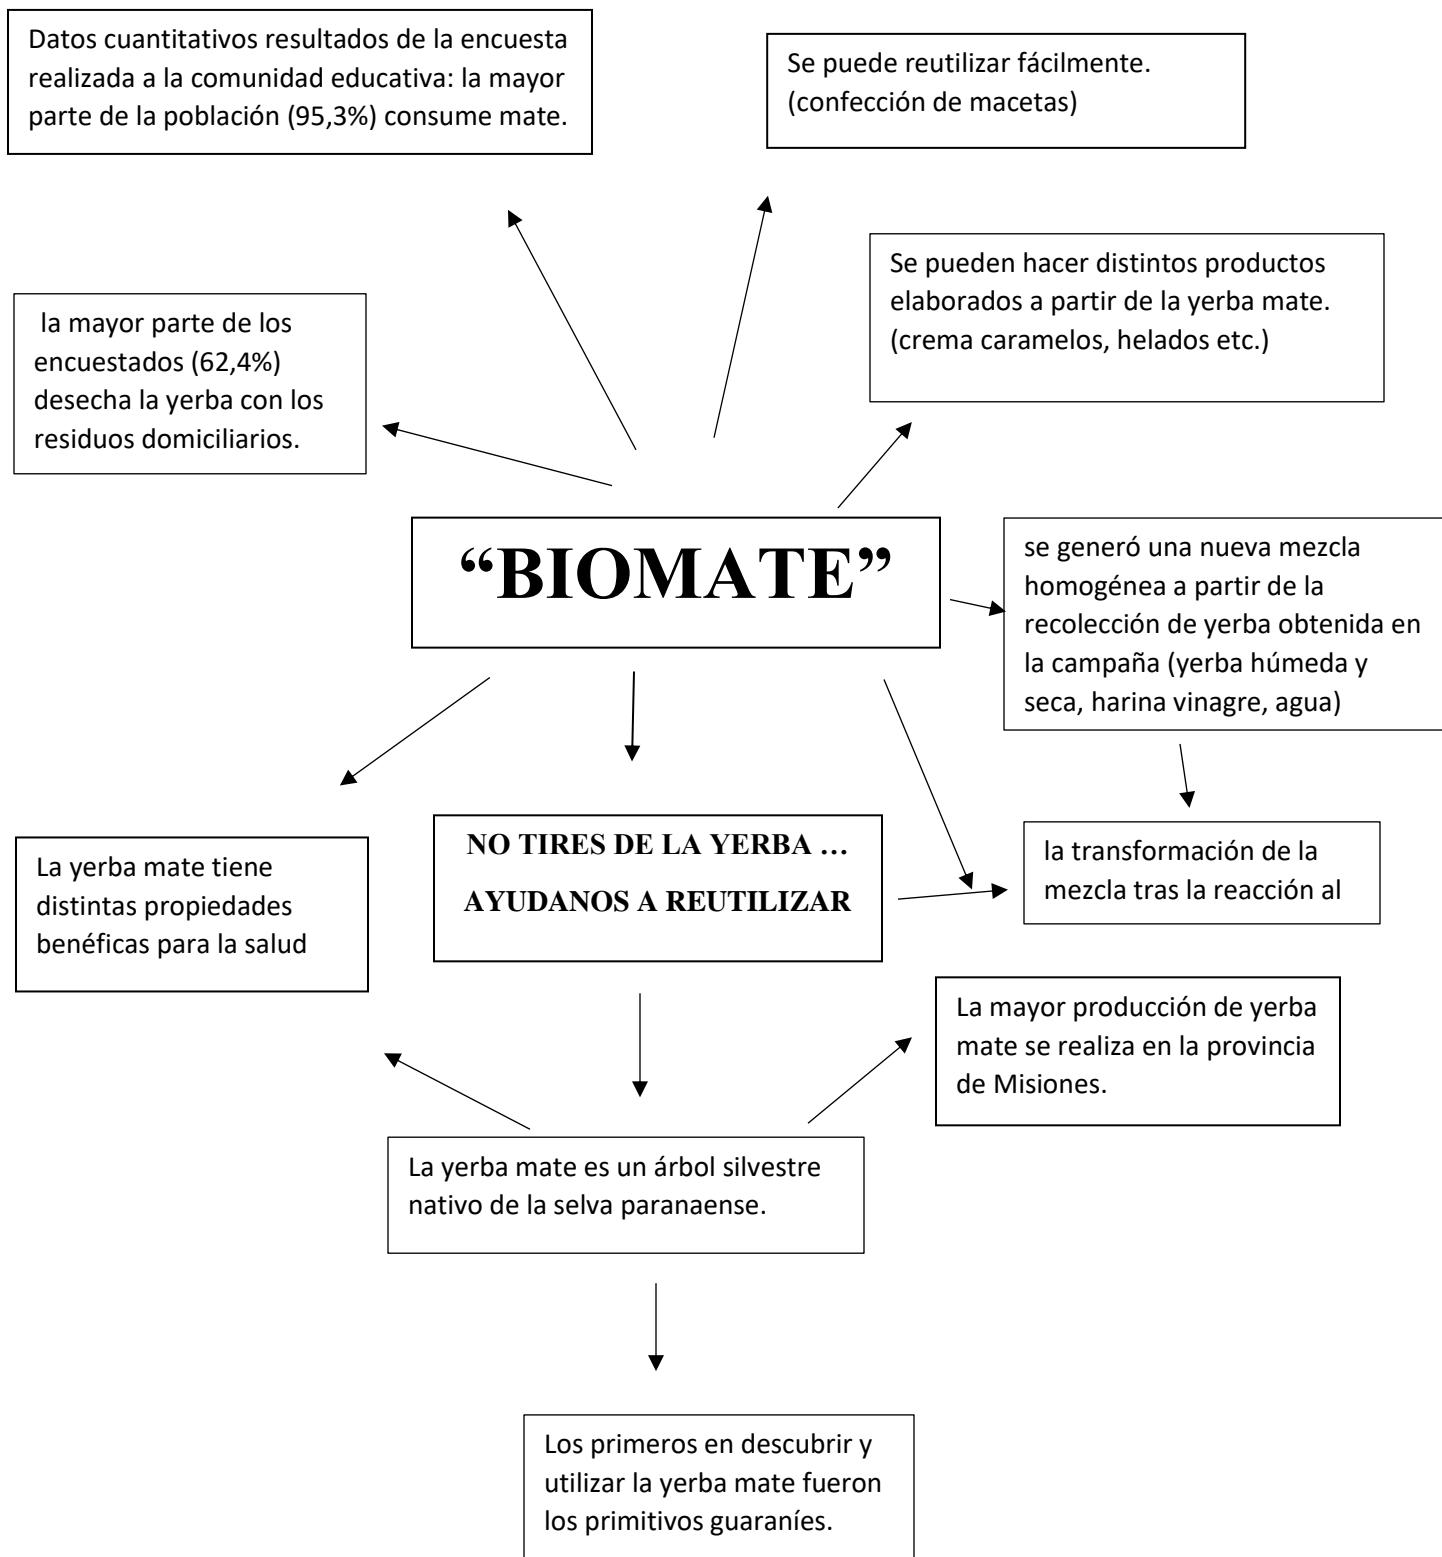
Datos cuantitativos resultados de la encuesta realizada a la comunidad educativa: la mayor parte de la población (95,3%) consume mate.

Se puede reutilizar fácilmente. (confección de macetas)

la mayor parte de los encuestados (62,4%) desecha la yerba con los residuos domiciliarios.

Se pueden hacer distintos productos elaborados a partir de la yerba mate. (crema caramelos, helados etc.)

“BIOMATE”

se generó una nueva mezcla homogénea a partir de la recolección de yerba obtenida en la campaña (yerba húmeda y seca, harina vinagre, agua)

La yerba mate tiene distintas propiedades benéficas para la salud

NO TIRES DE LA YERBA …

AYUDANOS A REUTILIZAR

la transformación de la mezcla tras la reacción al

La mayor producción de yerba mate se realiza en la provincia de Misiones.

La yerba mate es un árbol silvestre nativo de la selva paranaense.

Los primeros en descubrir y utilizar la yerba mate fueron los primitivos guaraníes.